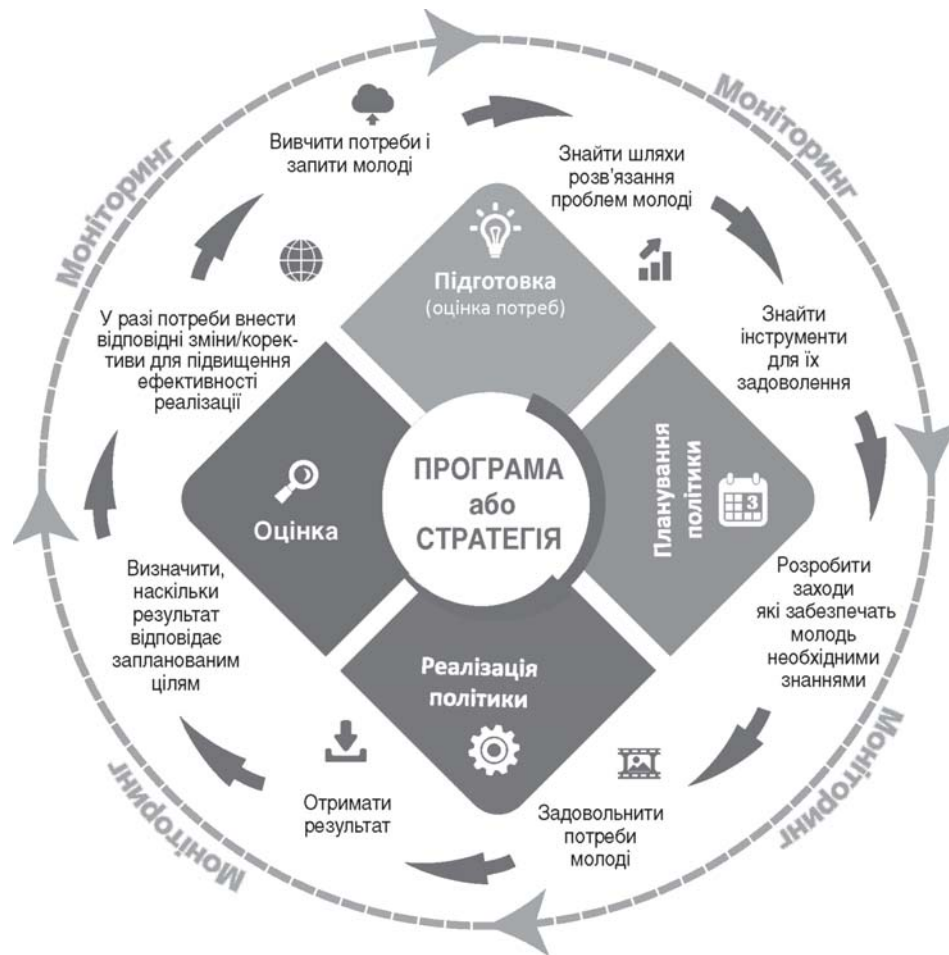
Моніторинг

Моніторинг

Вивчити потреби і запити молоді

Знайти шляхи розв'язання проблем молоді

Підготовка (оцінка потреб)

Знайти інструменти для їх задоволення

У разі потреби внести відповідні зміни/корективи для підвищення ефективності реалізації

ПРОГРАМА або СТРАТЕГІЯ

Оцінка

Планування політики

3

Розробити заходи які забезпечать молодь необхідними знаннями

Визначити, наскільки результат відповідає запланованим цілям

Реалізація політики

Отримати результат

Задовольнити потреби молоді

Моніторинг

Моніторинг